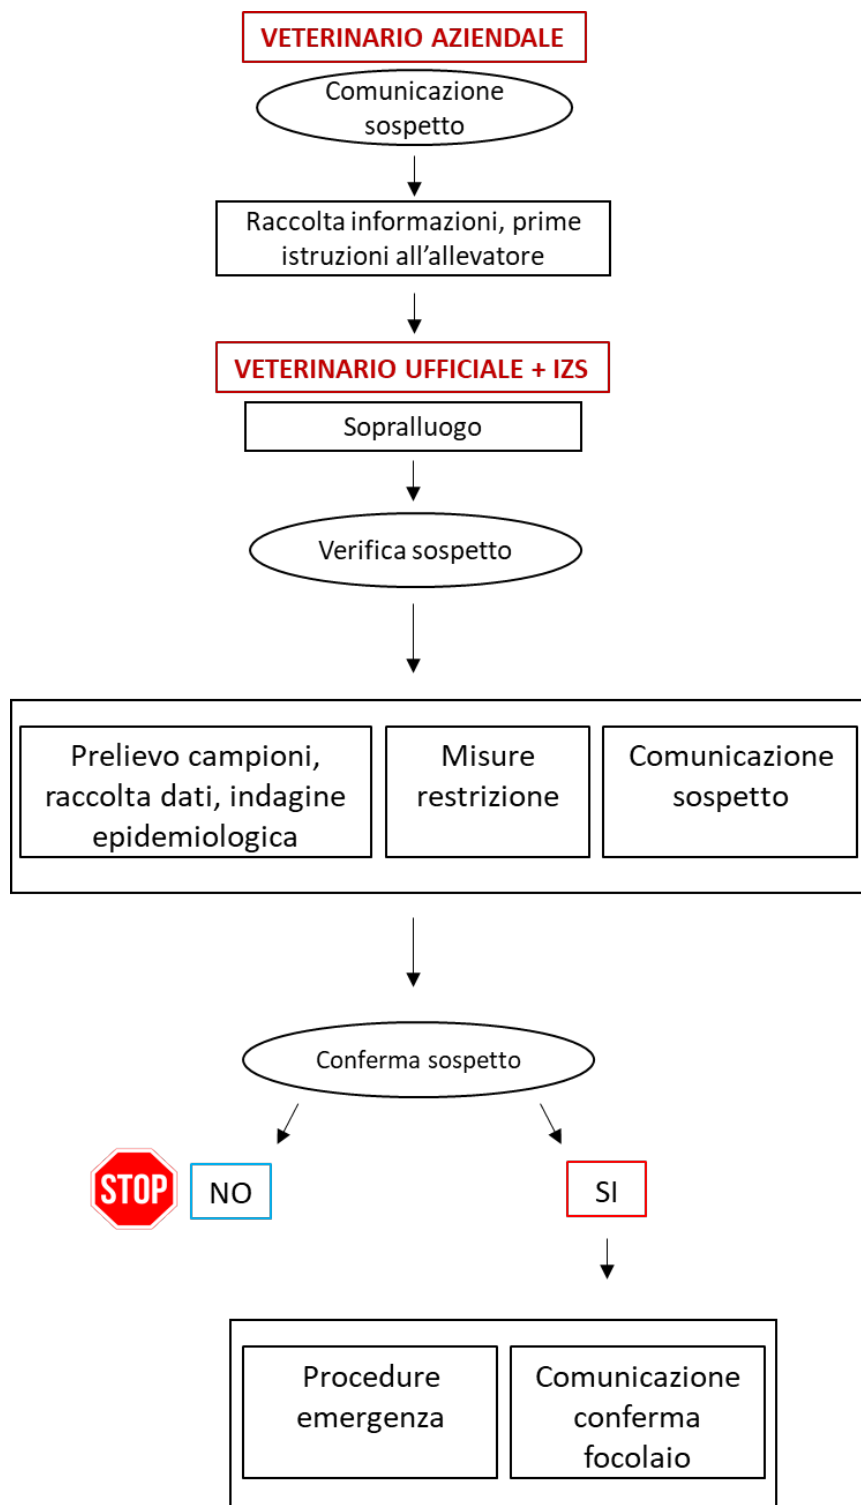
VETERINARIO AZIENDALE

Comunicazione sospetto

Raccolta informazioni, prime istruzioni all’allevatore

VETERINARIO UFFICIALE + IZS

Sopralluogo

Verifica sospetto

Prelievo campioni, raccolta dati, indagine epidemiologica

Misure restrizione

Comunicazione sospetto

Conferma sospetto

STOP

NO

SI

Procedure emergenza

Comunicazione conferma focolaio